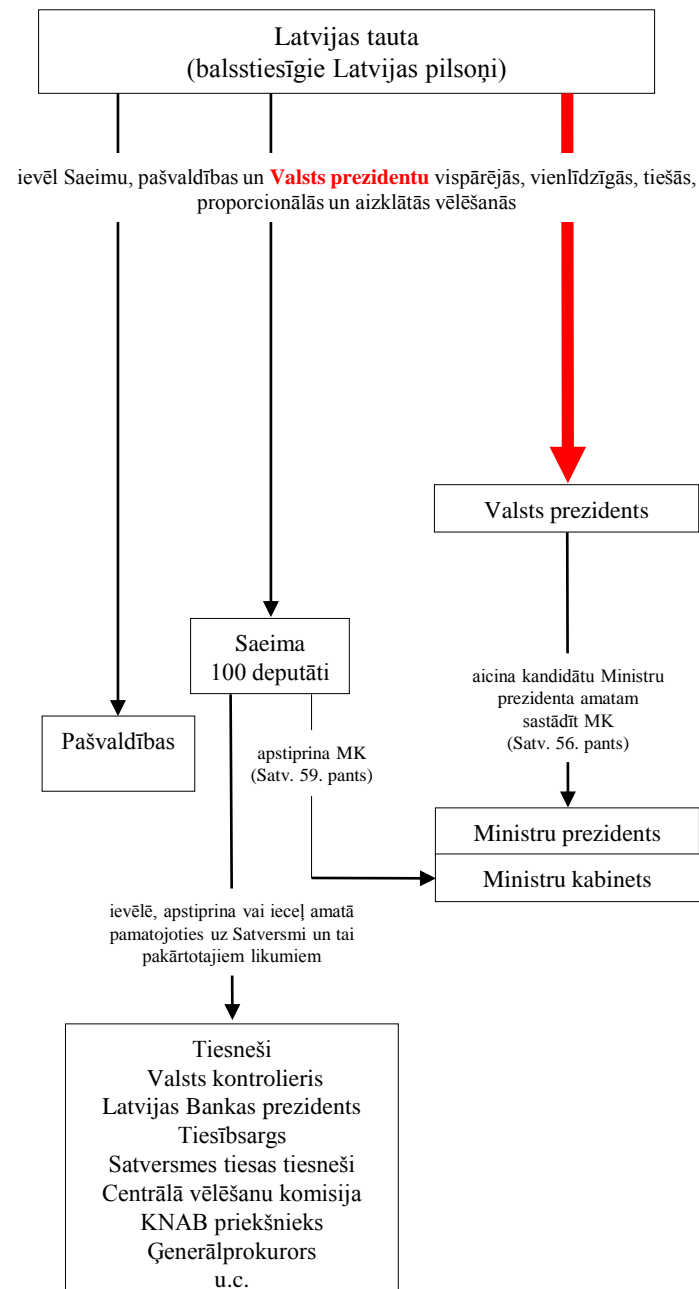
Latvijas tauta
(balsstiesīgie Latvijas pilsoņi)

ievēl Saeimu, pašvaldības un **Valsts prezidentu** vispārējās, vienlīdzīgās, tiešās, proporcionālās un aizklātās vēlēšanās

Valsts prezidents

Saeima
100 deputāti

aicina kandidātu Ministru prezidenta amatam sastādīt MK
(Satv. 56. pants)

Pašvaldības

apstiprina MK
(Satv. 59. pants)

Ministru prezidents

Ministru kabinets

ievēlē, apstiprina vai ieceļ amatā pamatojoties uz Satversmi un tai pakārtotajiem likumiem

Tiesneši
Valsts kontrolieris
Latvijas Bankas prezidents
Tiesībsargs
Satversmes tiesas tiesneši
Centrālā vēlēšanu komisija
KNAB priekšnieks
Ģenerālprokurors
u.c.